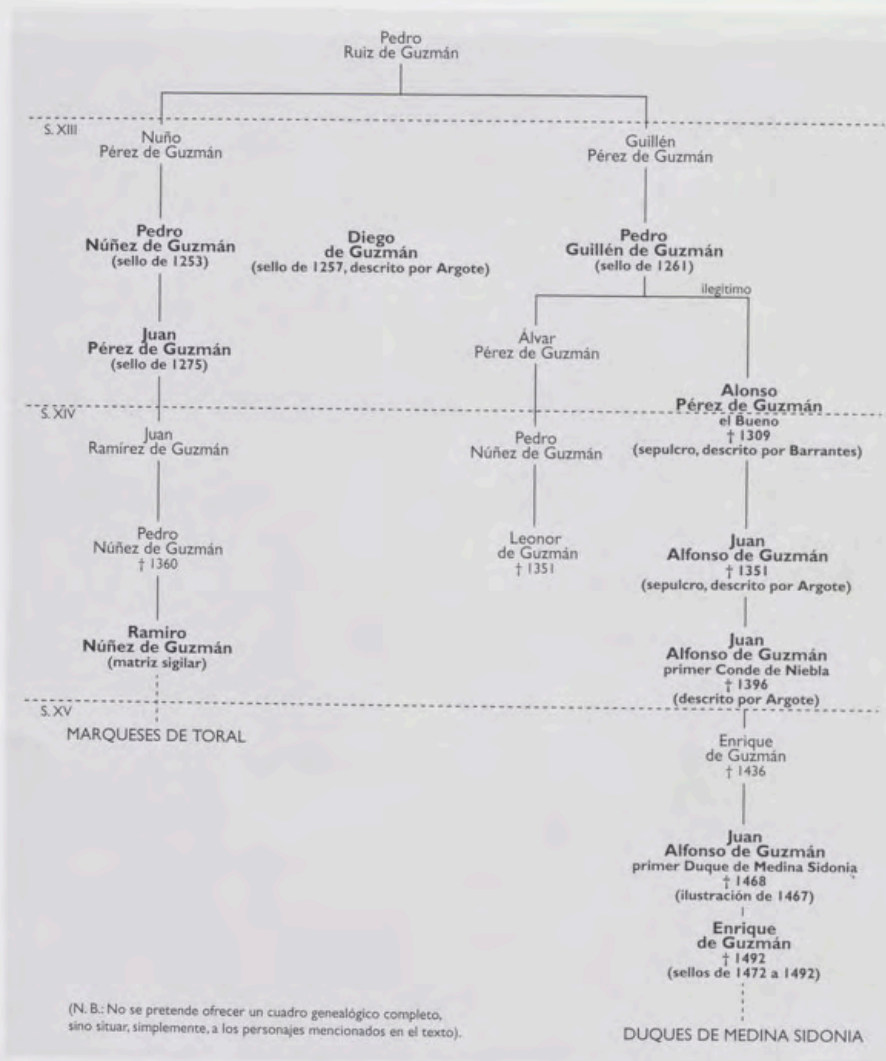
Pedro
Ruiz de Guzmán

S. XIII

Nuño
Pérez de Guzmán

Guillén
Pérez de Guzmán

Pedro
Núñez de Guzmán
(sello de 1253)

Diego
de Guzmán
(sello de 1257, descrito por Argote)

Pedro
Guillén de Guzmán
(sello de 1261)

ilegítimo

Juan
Pérez de Guzmán
(sello de 1275)

Álvar
Pérez de Guzmán

S. XIV

Alonso
Pérez de Guzmán
el Bueno
† 1309
(sepulcro, descrito por Barrantes)

Juan
Ramírez de Guzmán

Pedro
Núñez de Guzmán

Pedro
Núñez de Guzmán
† 1360

Leonor
de Guzmán
† 1351

Juan
Alfonso de Guzmán
† 1351
(sepulcro, descrito por Argote)

Ramiro
Núñez de Guzmán
(matriz sigilar)

Juan
Alfonso de Guzmán
primer Conde de Niebla
† 1396
(descrito por Argote)

S. XV

MARQUESES DE TORAL

Enrique
de Guzmán
† 1436

Juan
Alfonso de Guzmán
primer Duque de Medina Sidonia
† 1468
(ilustración de 1467)

Enrique
de Guzmán
† 1492
(sellos de 1472 a 1492)

(N. B.: No se pretende ofrecer un cuadro genealógico completo, sino situar, simplemente, a los personajes mencionados en el texto).

DUQUES DE MEDINA SIDONIA